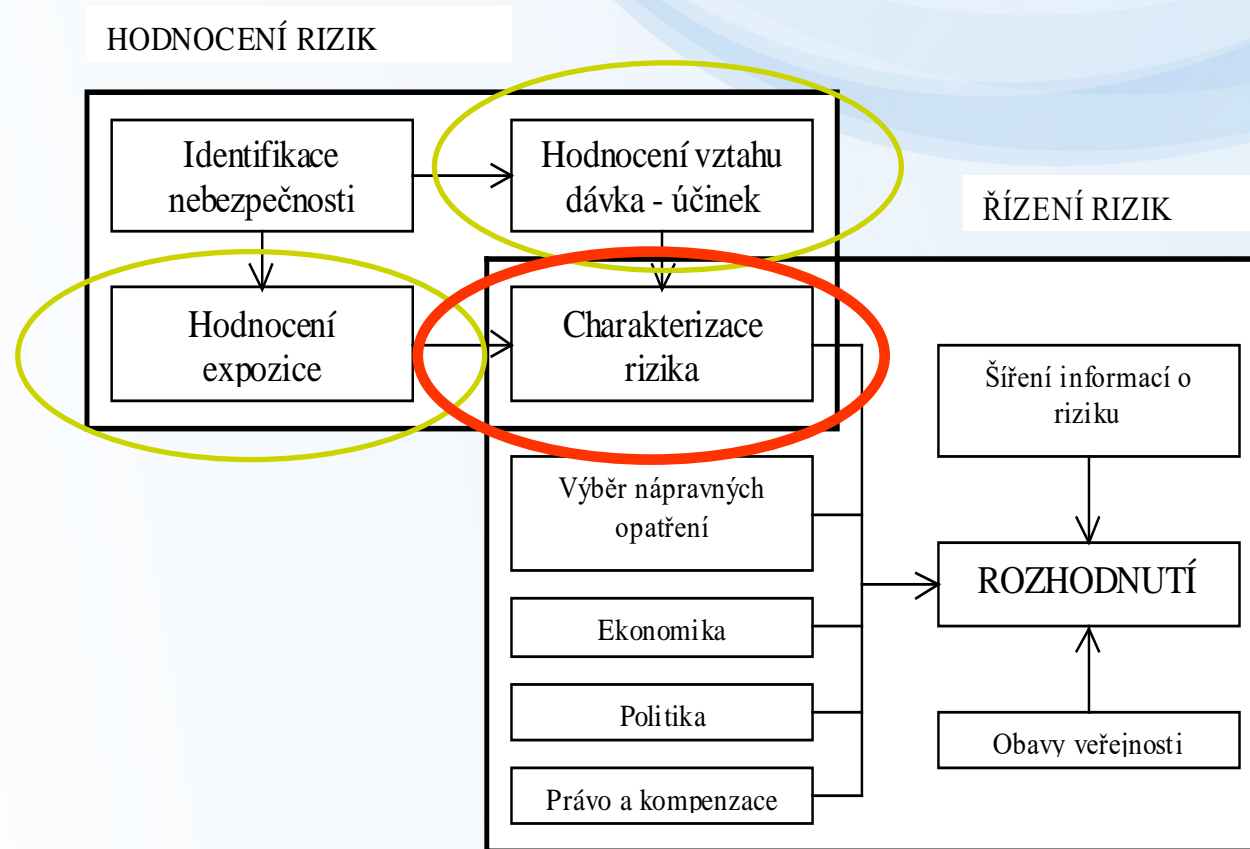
HODNOCENÍ RIZIK

Identifikace nebezpečnosti

Hodnocení vztahu dávka - účinek

ŘÍZENÍ RIZIK

Hodnocení expozice

Charakterizace rizika

Šíření informací o riziku

Výběr nápravných opatření

ROZHODNUTÍ

Ekonomika

Politika

Obavy veřejnosti

Právo a kompenzace